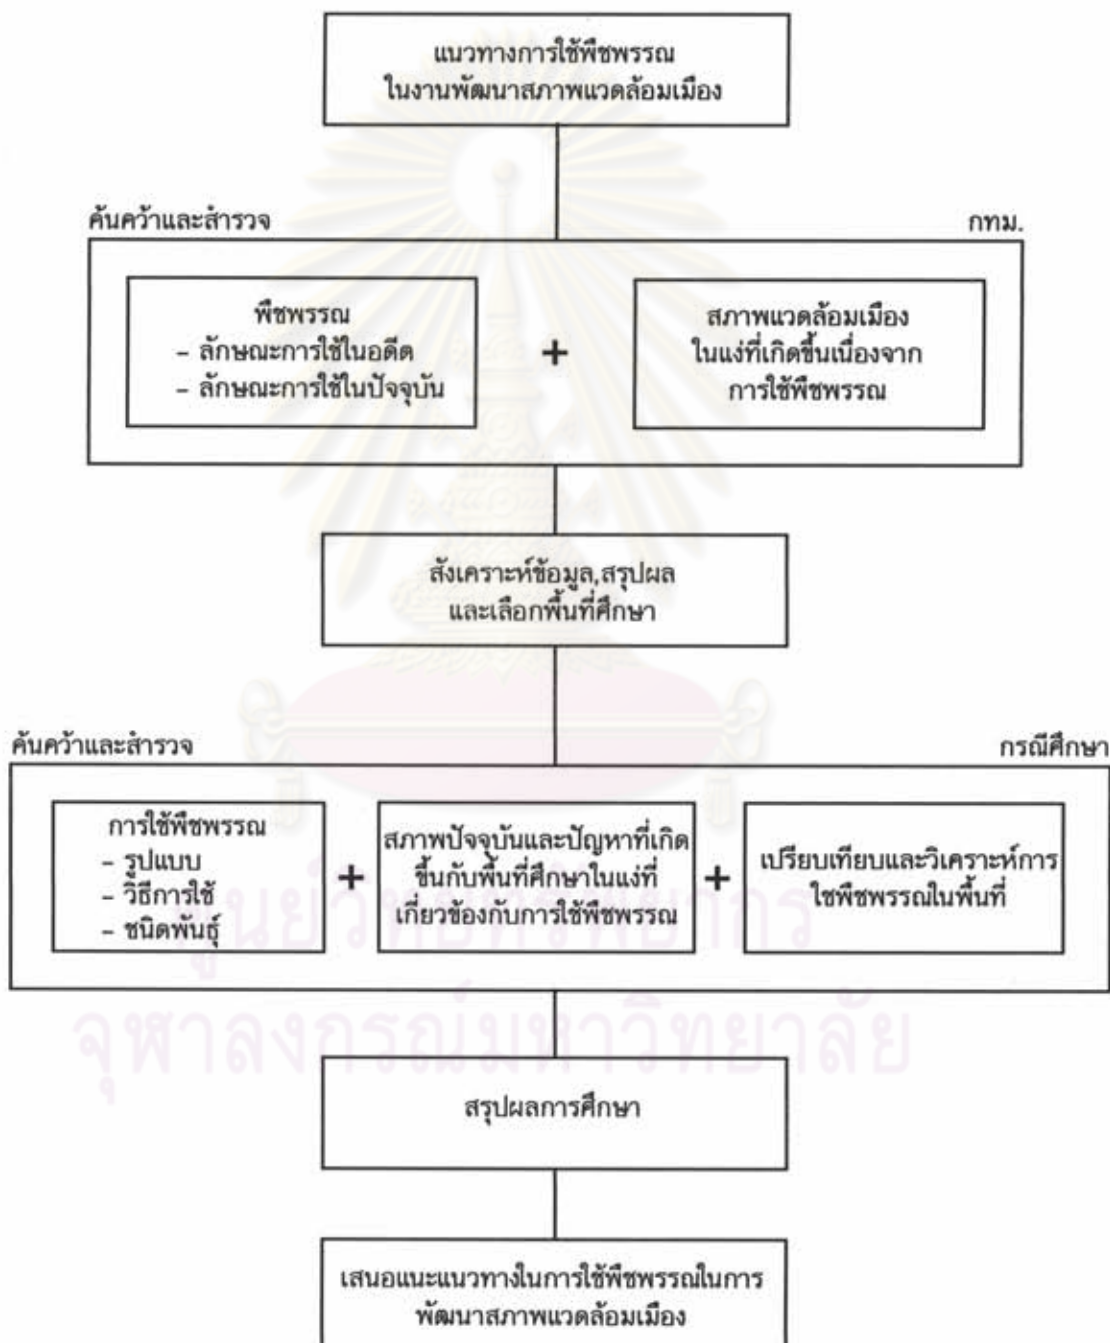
แนวทางการใช้พืชพรรณ
ในงานพัฒนาสภาพแวดล้อมเมือง

ค้นคว้าและสำรวจ

กทม.

พืชพรรณ
- ลักษณะการใช้ในอดีต
- ลักษณะการใช้ในปัจจุบัน

+

สภาพแวดล้อมเมือง
ในแง่ที่เกิดขึ้นเนื่องจาก
การใช้พืชพรรณ

สังเคราะห์ข้อมูล,สรุปผล
และเลือกพื้นที่ศึกษา

ค้นคว้าและสำรวจ

กรณีศึกษา

การใช้พืชพรรณ
- รูปแบบ
- วิธีการใช้
- ชนิดพันธุ์

+

สภาพปัจจุบันและปัญหาที่เกิดขึ้นกับพื้นที่ศึกษาในแง่ที่เกี่ยวข้องกับการใช้พืชพรรณ

+

เปรียบเทียบและวิเคราะห์การใชพืชพรรณในพื้นที่

สรุปผลการศึกษา

เสนอแนะแนวทางในการใช้พืชพรรณในการพัฒนาสภาพแวดล้อมเมือง

ศูนย์วิทยทรัพยากร
จุฬาลงกรณ์มหาวิทยาลัย